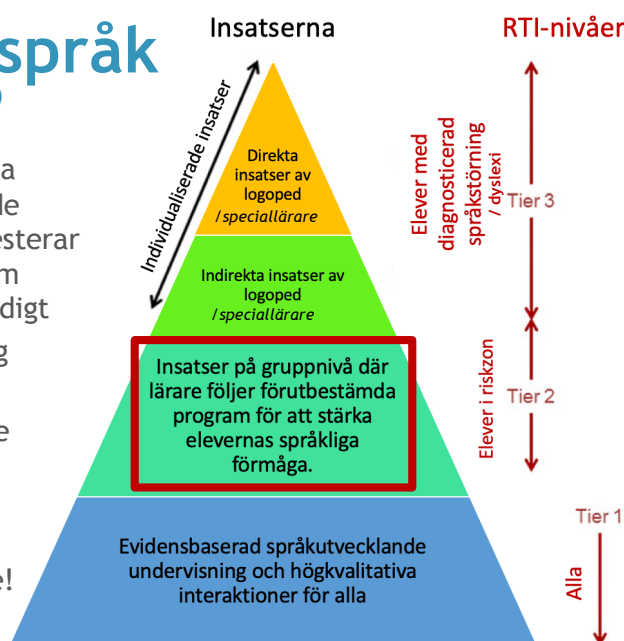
språk

a
le
esterar
m
digt
g

e

e!

Insatserna

RTI-nivåer

Individualiserade insatser

Direkta insatser av logoped / speciallärare

Indirekta insatser av logoped / speciallärare

Insatser på gruppnivå där lärare följer förutbestämda program för att stärka elevernas språkliga förmåga.

Evidensbaserad språkutvecklande undervisning och högkvalitativa interaktioner för alla

Elever med diagnosticerad språkstörning / dyslexi

Tier 3

Elever i riskzon

Tier 2

Tier 1

Alla